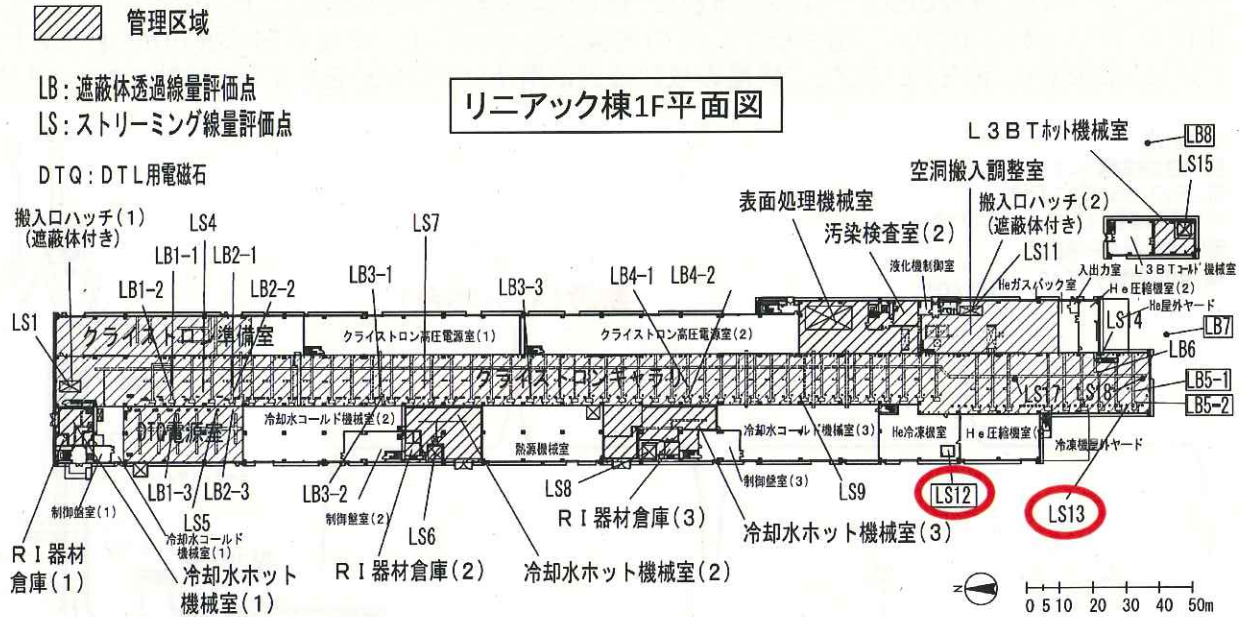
管理区域

LB：遮蔽体透過線量評価点
LS：ストリーミング線量評価点

リニアック棟1F平面図

DTQ：DTL用電磁石

L３BTﾎｯﾄ機械室
LB8
LS15
空洞搬入調整室
搬入口ハッチ(2)
(遮蔽体付き)
表面処理機械室
汚染検査室(2)
LS11
液化機制御室
Heガスバック室
入出力室
L３BTｺｰﾙﾄﾞ機械室
He圧縮機室(2)
He屋外ヤード
LS14
LB7
LB6
LB5-1
LB5-2
LS17
LS18

搬入口ハッチ(1)
(遮蔽体付き)
LS4
LS7
LB1-1
LB2-1
LB1-2
LB2-2
LB3-1
LB3-3
LB4-1
LB4-2
LS1
クライストロン準備室
クライストロン高圧電源室(1)
クライストロン高圧電源室(2)
クライストロンギャラリ
DTQ電源室
冷却水コールド機械室(2)
熱源機械室
冷却水コールド機械室(3)
He冷凍機室
He圧縮機室
冷凍機屋外ヤード
制御盤室(3)
LS12
LS13
LS9
LS8
RI器材倉庫(3)
冷却水ホット機械室(3)
LB1-3
LB2-3
LB3-2
制御盤室(2)
LS6
制御盤室(1)
LS5
冷却水コールド機械室(1)
RI器材倉庫(1)
冷却水ホット機械室(1)
RI器材倉庫(2)
冷却水ホット機械室(2)
N
0 5 10 20 30 40 50m